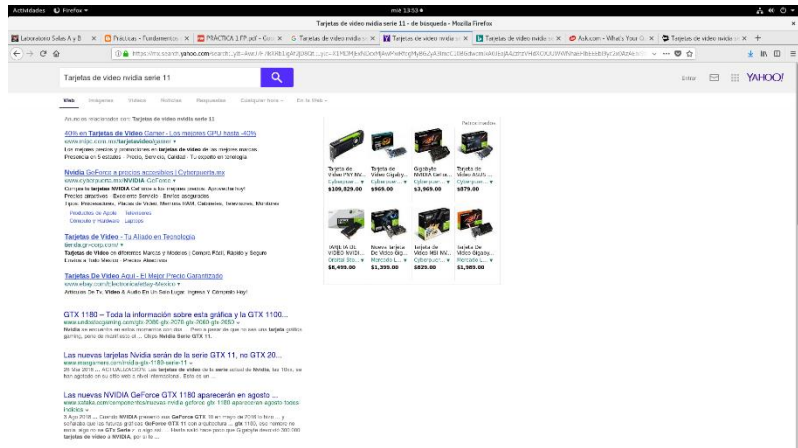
Actividades Firefox ▾ mié 13:53 ●

Tarjetas de video nvidia serie 11 - de búsqueda - Mozilla Firefox

Laboratorio Salas A y B | Prácticas - Fundamentos | PRÁCTICA 1 FP.pdf - Goo | Tarjetas de video nvidia | Tarjetas de video nvidia | Tarjetas de video nvidia | Ask.com - What's Your Q | Tarjetas de video nvidia

https://mx.search.yahoo.com/search?p=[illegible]

Tarjetas de video nvidia serie 11

Entrar YAHOO!

Web Imágenes Videos Noticias Respuestas Cualquier fecha En la Web

Anuncios relacionados con Tarjetas de video nvidia serie 11

40% en Tarjetas de Video Gamer - Los mejores GPU hasta -40%
www.intec.com.mx/tarjetasvideo/gamer
Los mejores precios y promociones en tarjetas de video de las mejores marcas.
Presencia en 5 estados · Precio, Servicio, Calidad · Tu experto en tecnología

Nvidia GeForce a precios accesibles | Cyberpuerta.mx
www.cyberpuerta.mx/NVIDIA-GeForce
Compra la tarjeta NVIDIA GeForce a los mejores precios. ¡Aprovecha hoy!
Precios atractivos · Excelente Servicio · Envíos asegurados
Tipos: Procesadores, Placas de Video, Memorias RAM, Gabinetes, Televisores, Monitores
Productos de Apple Televisores
Celulares y Hardware Laptops

Tarjetas de Video - Tu Aliado en Tecnología
tienda.gr-corp.com
Tarjetas de Video en diferentes Marcas y Modelos | Compra Fácil, Rápido y Seguro
Lenovo · Nuestras · Precios Atractivos

Tarjetas De Video Aquí - El Mejor Precio Garantizado
www.ebay.com/Electronica/ebay-Mexico
Artículos De Tu Video & Audio En Un Solo Lugar. Ingresa Y Compra Hoy!

GTX 1180 – Toda la información sobre esta gráfica y la GTX 1100...
www.unlockedgaming.com/gtx-1180-gtx-2070 gtx 2080 gtx 2080
Nvidia se encuentra en estos momentos con dos ... Para la pesar de que no son una tarjeta gráfica gaming, pero de Nvidia está el ... Chips Nvidia Serie GTX 11.

Las nuevas tarjetas Nvidia serán de la serie GTX 11, no GTX 20...
www.muycomputer.com/nvidia-gtx-1180-serie-11
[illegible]

Las nuevas NVIDIA GeForce GTX 1180 aparecerán en agosto ...
www.xataka.com/componentes/nuevas-nvidia-geforce-gtx-1180-aparecerán-agosto-todos-indicios
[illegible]

Patrocinados

Tarjetas de Video PNY NV... Cyberpuer... $109,929.00
Tarjeta de Video Gigaby... Cyberpuer... $969.00
Gigabyte NVIDIA GeFor... Cyberpuer... $3,969.00
Tarjeta de Video ASUS ... Cyberpuer... $879.00
TARJETA DE VIDEO NVID... Office Dep... $6,499.00
Nueva tarjeta De Video Gig... Mercado L... $1,399.00
Tarjeta de Video MSI NV... Cyberpuer... $829.00
Tarjeta De Video Gigaby... Mercado L... $1,989.00